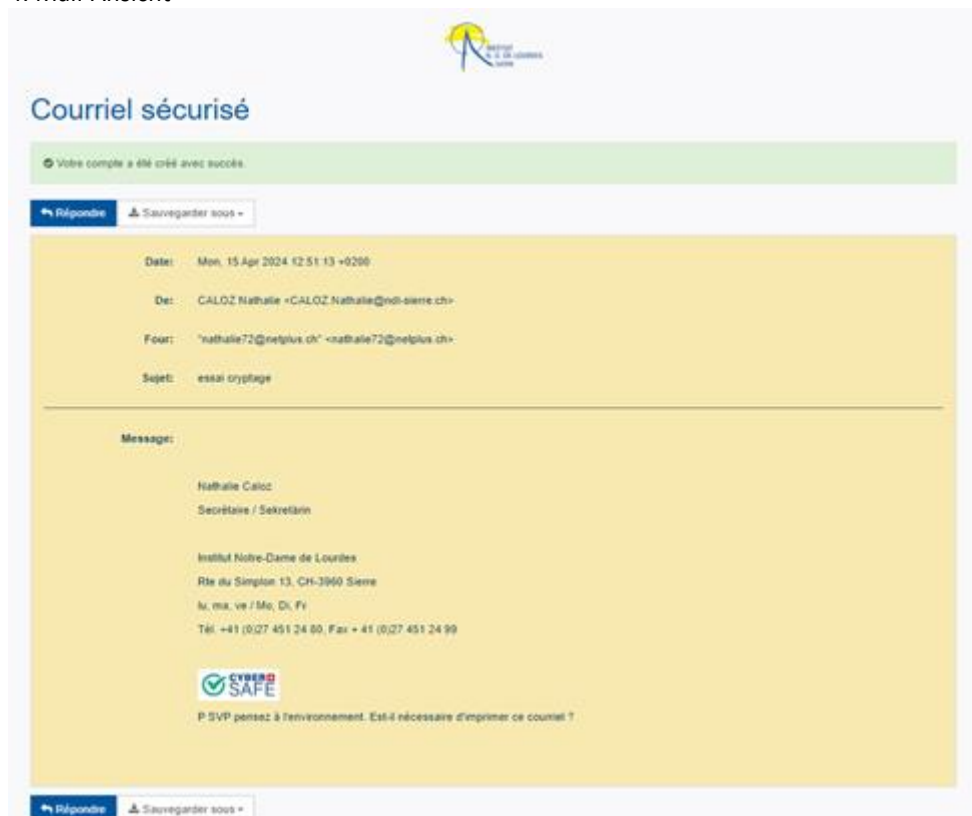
Courriel sécurisé

Votre compte a été créé avec succès.

Répondre | Sauvegarder sous

Date: Mon, 15 Apr 2024 12:51:13 +0200

De: CALOZ Nathalie <CALOZ.Nathalie@ndl-sierre.ch>

Pour: "nathalie72@netplus.ch" <nathalie72@netplus.ch>

Sujet: essai cryptage

Message:

Nathalie Caloz
Secrétaire / Sekretärin

Institut Notre-Dame de Lourdes
Rte du Simplon 13, CH-3960 Sierre
lu, ma, ve / Mo, Di, Fr
Tél. +41 (0)27 451 24 80, Fax + 41 (0)27 451 24 99

CYBER SAFE

P SVP pensez à l'environnement. Est-il nécessaire d'imprimer ce courriel ?

Répondre | Sauvegarder sous